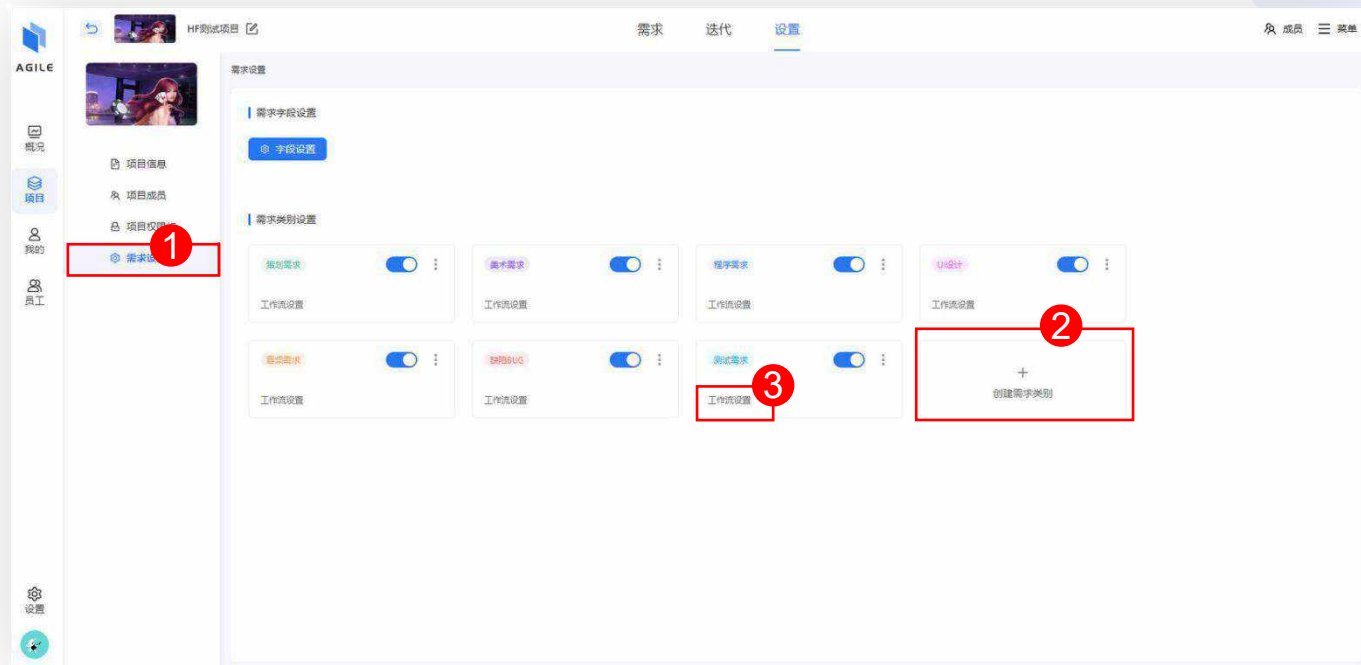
AGILE

概况
项目
我的
员工
设置

HF测试项目

需求 迭代 设置

成员 菜单

项目信息
项目成员
项目权限
需求设
1

需求设置

需求字段设置

字段设置

需求类别设置

策划需求
工作流设置

美术需求
工作流设置

程序需求
工作流设置

UI设计
工作流设置

音频需求
工作流设置

缺陷BUG
工作流设置

测试需求
工作流设置
3

2
+
创建需求类别